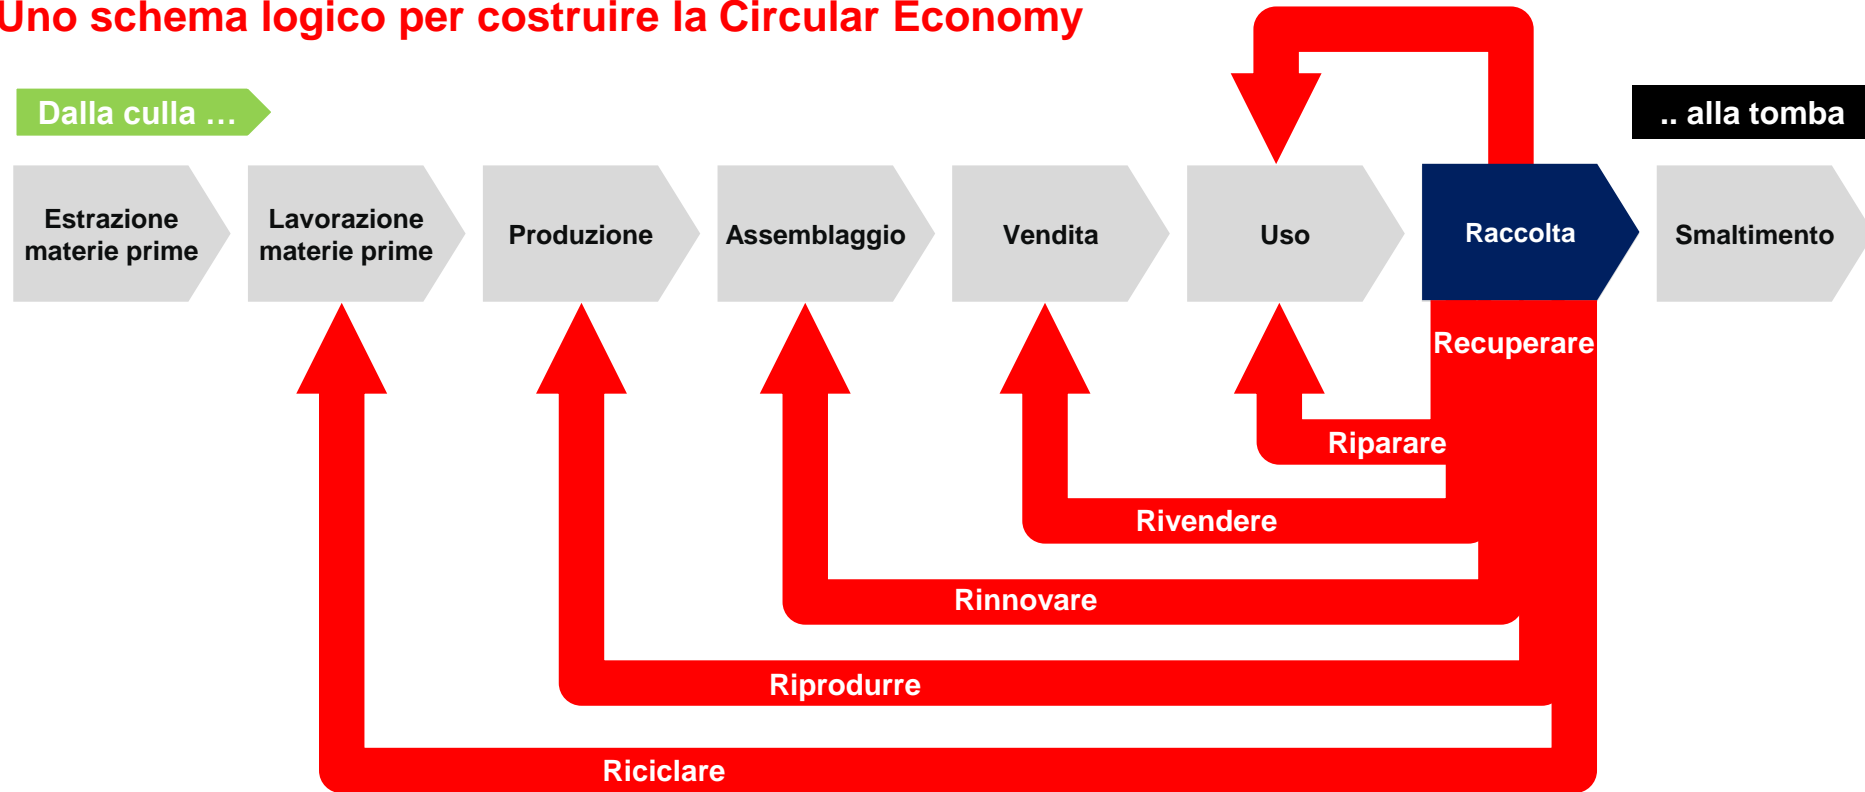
Uno schema logico per costruire la Circular Economy

Dalla culla …

.. alla tomba

Estrazione materie prime

Lavorazione materie prime

Produzione

Assemblaggio

Vendita

Uso

Raccolta

Smaltimento

Recuperare

Riparare

Rivendere

Rinnovare

Riprodurre

Riciclare